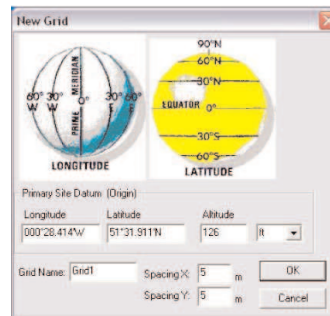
New Grid

PRIME MERIDIAN
60° W
30° W
0°
30° E
60° E
LONGITUDE

90°N
60°N
30°N
EQUATOR 0°
30°S
60°S
LATITUDE

Primary Site Datum (Origin)
Longitude
000°28.414'W
Latitude
51°31.911'N
Altitude
126
ft

Grid Name: Grid1
Spacing X: 5 m
Spacing Y: 5 m
OK
Cancel